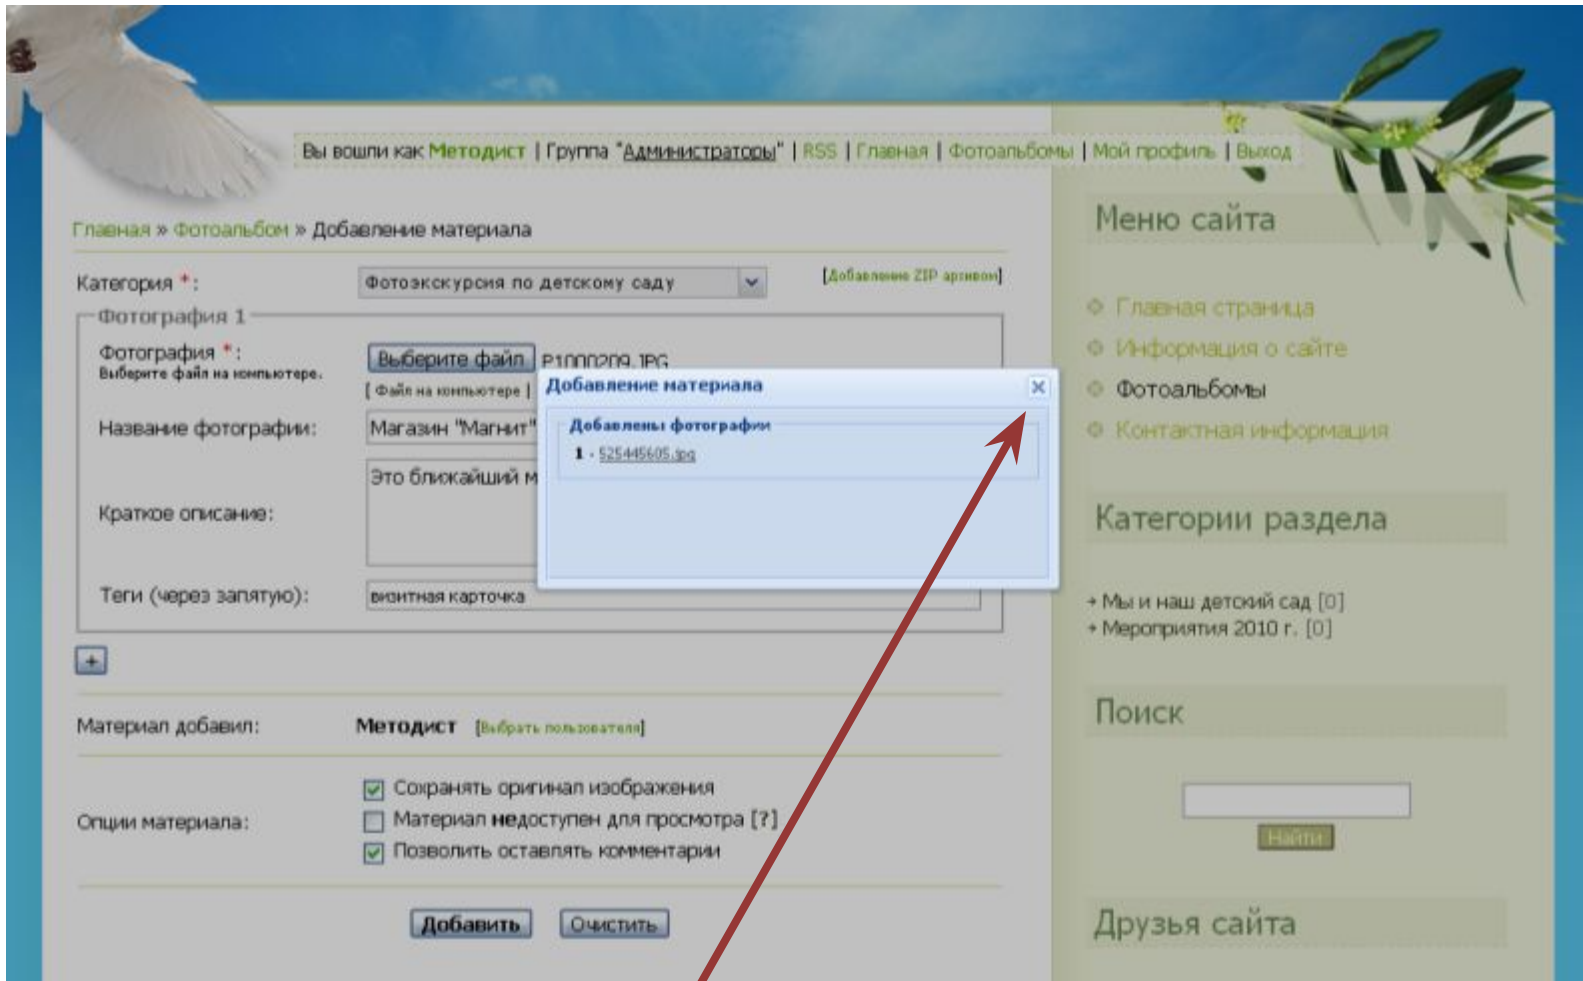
Вы вошли как Методист | Группа "Администраторы" | RSS | Главная | Фотоальбомы | Мой профиль | Выход

Главная » Фотоальбом » Добавление материала

Категория *: Фотоэкскурсия по детскому саду [Добавление ZIP архивом]

Фотография 1

Фотография *: Выберите файл на компьютере. Выберите файл P1000209.JPG

[ Файл на компьютере |

Название фотографии: Магазин "Магнит"

Краткое описание: Это ближайший м

Теги (через запятую): визитная карточка

Добавление материала

Добавлены фотографии

1 - 525445605.jpg

Материал добавил: Методист [Выбрать пользователя]

Опции материала: Сохранять оригинал изображения
Материал недоступен для просмотра [?]
Позволить оставлять комментарии

Добавить Очистить

Меню сайта

Главная страница
Информация о сайте
Фотоальбомы
Контактная информация

Категории раздела

Мы и наш детский сад [0]
Мероприятия 2010 г. [0]

Поиск

Найти

Друзья сайта